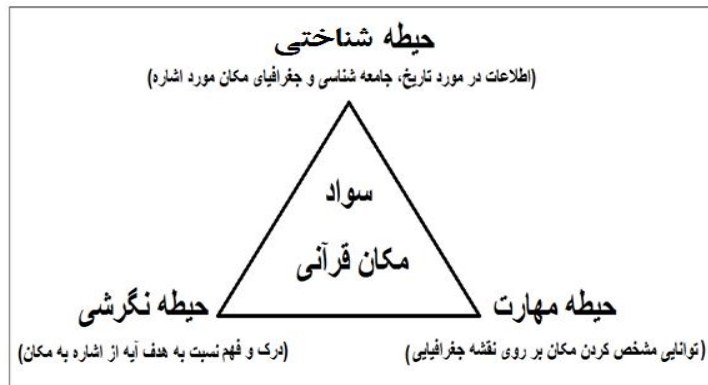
حیطه شناختی

(اطلاعات در مورد تاریخ، جامعه شناسی و جغرافیای مکان مورد اشاره)

سواد

مکان قرآنی

حیطه نگرشی

(درک و فهم نسبت به هدف آیه از اشاره به مکان)

حیطه مهارت

(توانایی مشخص کردن مکان بر روی نقشه جغرافیایی)